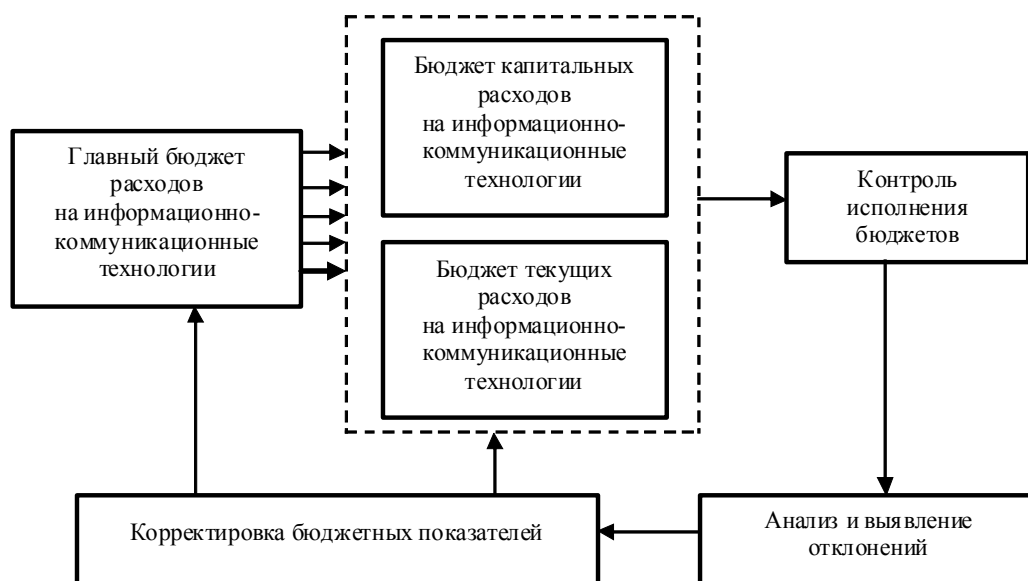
Главный бюджет расходов на информационно-коммуникационные технологии

Бюджет капитальных расходов на информационно-коммуникационные технологии

Бюджет текущих расходов на информационно-коммуникационные технологии

Контроль исполнения бюджетов

Анализ и выявление отклонений

Корректировка бюджетных показателей